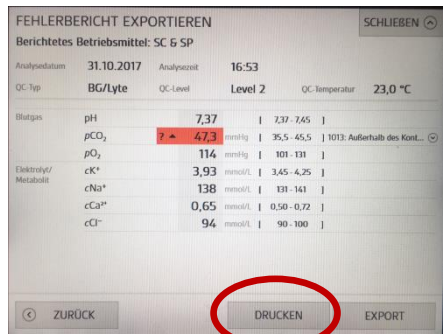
FEHLERBERICHT EXPORTIEREN

SCHLIEßEN

Berichtetes Betriebsmittel: SC & SP

Analysedatum 31.10.2017 Analysezeit 16:53

QC-Typ BG/Lyte QC-Level Level 2 QC-Temperatur 23,0 °C

| | | | | | |
|---|---|---|---|---|---|
| Blutgas | pH | | 7,37 | | 7,37 - 7,45 |
| | $pCO_2$ | ? ▲ | 47,3 | mmHg | 35,5 - 45,5 | 1013: Außerhalb des Kont... |
| | $pO_2$ | | 114 | mmHg | 101 - 131 |
| Elektrolyt/ Metabolit | $cK^+$ | | 3,93 | mmol/L | 3,45 - 4,25 |
| | $cNa^+$ | | 138 | mmol/L | 131 - 141 |
| | $cCa^{2+}$ | | 0,65 | mmol/L | 0,50 - 0,72 |
| | $cCl^-$ | | 94 | mmol/L | 90 - 100 |

ZURÜCK

DRUCKEN

EXPORT